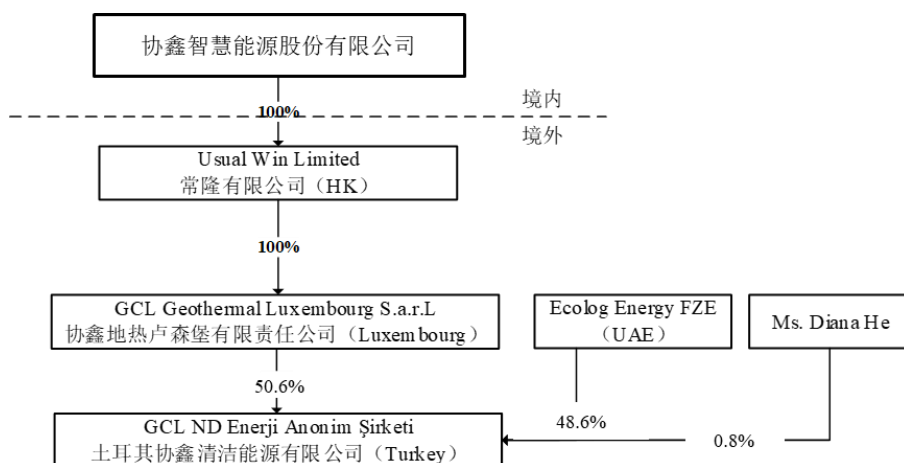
协鑫智慧能源股份有限公司

100%

境内

境外

Usual Win Limited
常隆有限公司（HK）

100%

GCL Geothermal Luxembourg S.a.r.L
协鑫地热卢森堡有限责任公司（Luxembourg）

Ecolog Energy FZE
（UAE）

Ms. Diana He

50.6%

48.6%

0.8%

GCL ND Enerji Anonim Şirketi
土耳其协鑫清洁能源有限公司（Turkey）